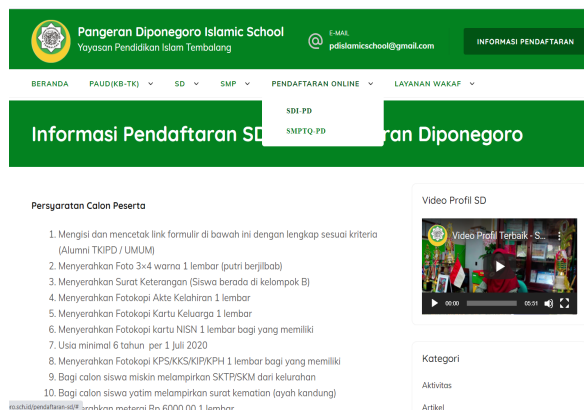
Pangeran Diponegoro Islamic School
Yayasan Pendidikan Islam Tembalang

E-MAIL
pdislamicschool@gmail.com

INFORMASI PENDAFTARAN

BERANDA PAUD(KB-TK) SD SMP PENDAFTARAN ONLINE LAYANAN WAKAF

SDI-PD
SMPTQ-PD

Informasi Pendaftaran SD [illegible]ran Diponegoro

Persyaratan Calon Peserta

1. Mengisi dan mencetak link formulir di bawah ini dengan lengkap sesuai kriteria (Alumni TKIPD / UMUM)
2. Menyerahkan Foto 3×4 warna 1 lembar (putri berjilbab)
3. Menyerahkan Surat Keterangan (Siswa berada di kelompok B)
4. Menyerahkan Fotokopi Akte Kelahiran 1 lembar
5. Menyerahkan Fotokopi Kartu Keluarga 1 lembar
6. Menyerahkan Fotokopi kartu NISN 1 lembar bagi yang memiliki
7. Usia minimal 6 tahun per 1 Juli 2020
8. Menyerahkan Fotokopi KPS/KKS/KIP/KPH 1 lembar bagi yang memiliki
9. Bagi calon siswa miskin melampirkan SKTP/SKM dari kelurahan
10. Bagi calon siswa yatim melampirkan surat kematian (ayah kandung)
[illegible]erahkan meterai Rp 6000,00 1 lembar

ro.sch.id/pendaftaran-sd/#

Video Profil SD

Video Profil Terbaik - S...

00:00 05:31

Kategori

Aktivitas

Artikel